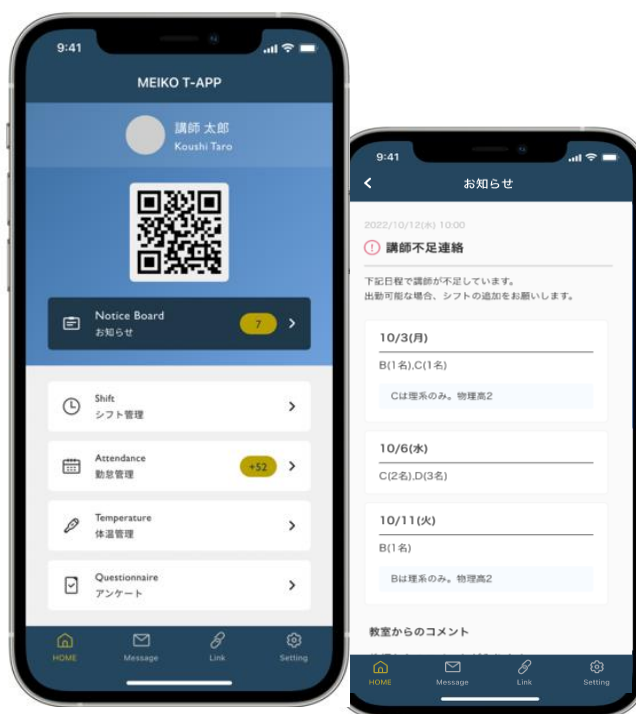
9:41

MEIKO T-APP

講師 太郎
Koushi Taro

Notice Board
お知らせ
7

Shift
シフト管理

Attendance
勤怠管理
+52

Temperature
体温管理

Questionnaire
アンケート

HOME
Message
Link
Setting

9:41

お知らせ

2022/10/12(水) 10:00
講師不足連絡

下記日程で講師が不足しています。
出勤可能な場合、シフトの追加をお願いします。

10/3(月)
B(1名),C(1名)
Cは理系のみ。物理高2

10/6(水)
C(2名),D(3名)

10/11(火)
B(1名)
Bは理系のみ。物理高2

教室からのコメント

HOME
Message
Link
Setting